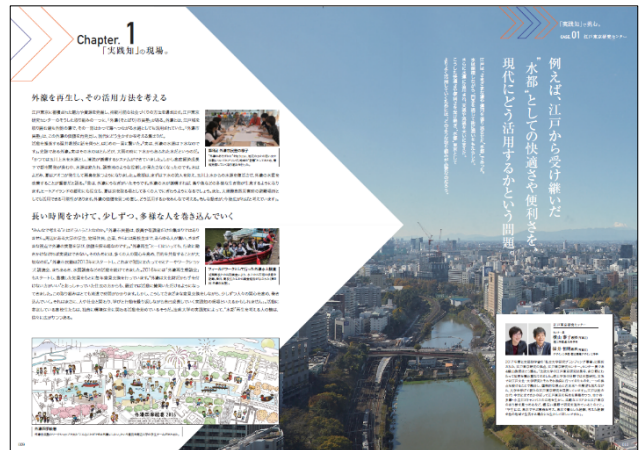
Chapter. 1
「実践知」の現場。

外濠を再生し、その活用方法を考える

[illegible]

長い時間をかけて、少しずつ、多様な人を巻き込んでいく

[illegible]

「実践知」の現場。
CASE 01 江戸東京研究センター

例えば、江戸から受け継いだ
"水都"としての快適さや便利さを、
現代にどう活用するかという問題

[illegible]

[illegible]

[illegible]

外濠市民塾
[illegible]

外濠再生懇談会 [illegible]

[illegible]

江戸東京研究センター
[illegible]

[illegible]